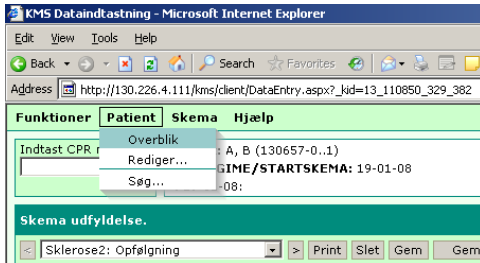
KMS Dataindtastning - Microsoft Internet Explorer

Edit View Tools Help

Back Search Favorites

Address http://130.226.4.111/kms/client/DataEntry.aspx?_kid=13_110850_329_382

Funktioner Patient Skema Hjælp

Overblik
Rediger...
Søg...

Indtast CPR n

: A, B (130657-0..1)
GIME/STARTSKEMA: 19-01-08
-08:

Skema udfyldelse.

< Sklerose2: Opfølgning > Print Slet Gem Gem